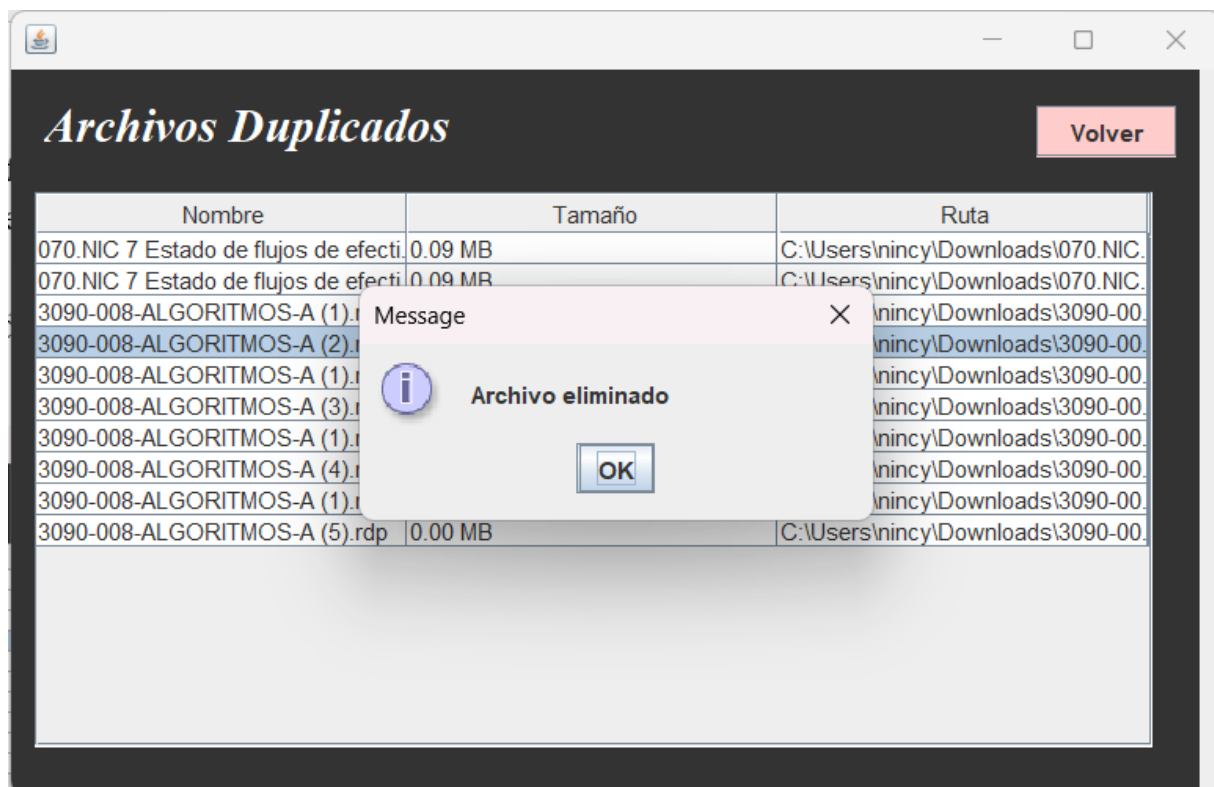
Archivos Duplicados

Volver

| Nombre | Tamaño | Ruta |
|---|---|---|
| 070.NIC 7 Estado de flujos de efecti | 0.09 MB | C:\Users\nincy\Downloads\070.NIC. |
| 070.NIC 7 Estado de flujos de efecti | 0.09 MB | C:\Users\nincy\Downloads\070.NIC. |
| 3090-008-ALGORITMOS-A (1).r | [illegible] | \nincy\Downloads\3090-00. |
| 3090-008-ALGORITMOS-A (2).r | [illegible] | \nincy\Downloads\3090-00. |
| 3090-008-ALGORITMOS-A (1).r | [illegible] | \nincy\Downloads\3090-00. |
| 3090-008-ALGORITMOS-A (3).r | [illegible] | \nincy\Downloads\3090-00. |
| 3090-008-ALGORITMOS-A (1).r | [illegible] | \nincy\Downloads\3090-00. |
| 3090-008-ALGORITMOS-A (4).r | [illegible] | \nincy\Downloads\3090-00. |
| 3090-008-ALGORITMOS-A (1).r | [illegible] | \nincy\Downloads\3090-00. |
| 3090-008-ALGORITMOS-A (5).rdp | 0.00 MB | C:\Users\nincy\Downloads\3090-00. |

Message

Archivo eliminado

OK